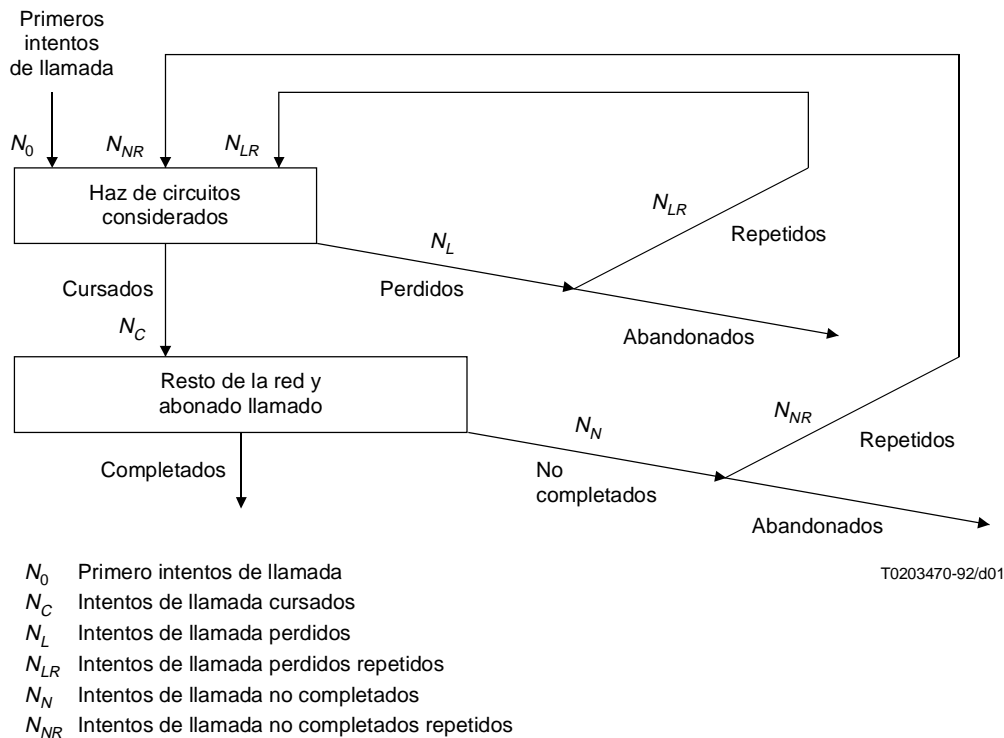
Primeros intentos de llamada

$N_0$

$N_{NR}$

$N_{LR}$

Haz de circuitos considerados

$N_{LR}$

Repetidos

$N_L$

Cursados

Perdidos

$N_C$

Abandonados

Resto de la red y abonado llamado

$N_{NR}$

$N_N$

Repetidos

Completados

No completados

Abandonados

$N_0$ Primero intentos de llamada

T0203470-92/d01

$N_C$ Intentos de llamada cursados

$N_L$ Intentos de llamada perdidos

$N_{LR}$ Intentos de llamada perdidos repetidos

$N_N$ Intentos de llamada no completados

$N_{NR}$ Intentos de llamada no completados repetidos